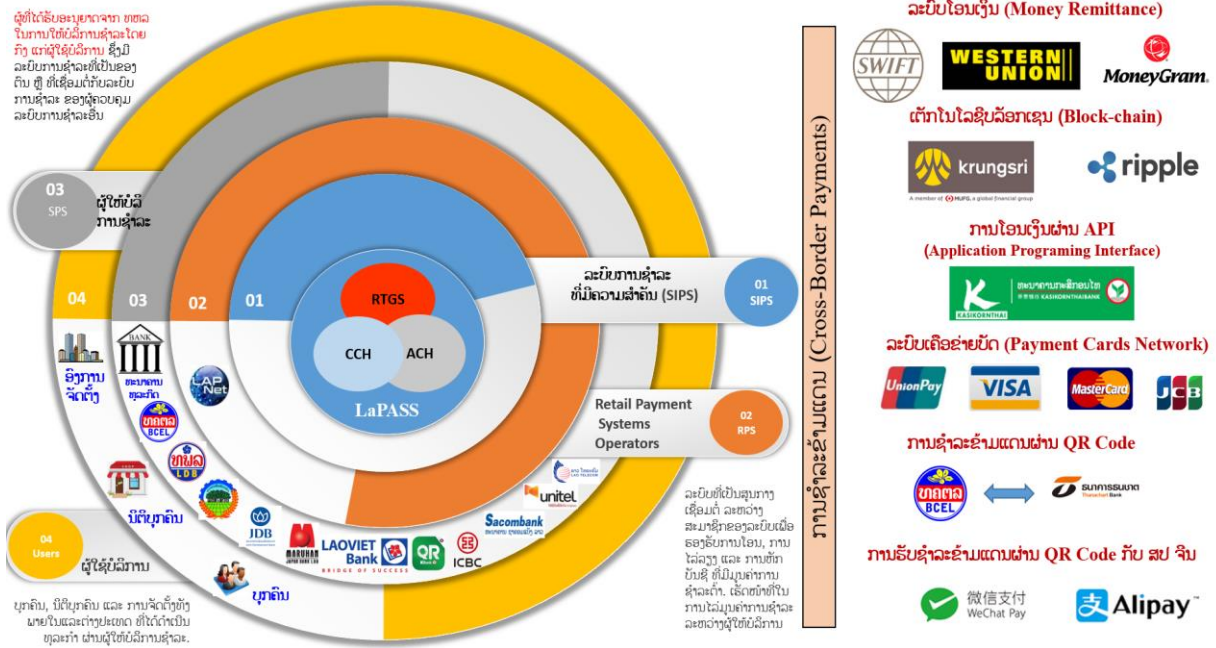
ຜູ້ທີ່ໄດ້ຮັບອະນຸຍາດຈາກ ທຫລ ໃນການໃຫ້ບໍລິການຊໍາລະໂດຍກົງ ແກ່ຜູ້ໃຊ້ບໍລິການ ຊຶ່ງມີລະບົບການຊໍາລະທີ່ເປັນຂອງຕົນ ຫຼື ທີ່ເຊື່ອມຕໍ່ກັບລະບົບການຊໍາລະ ຂອງຜູ້ຄວບຄຸມລະບົບການຊໍາລະອື່ນ

03
SPS
ຜູ້ໃຫ້ບໍລິການຊໍາລະ

04 03 02 01

RTGS
CCH
ACH
LaPASS

ລະບົບການຊໍາລະທີ່ມີຄວາມສໍາຄັນ (SIPS)
01
SIPS

Retail Payment Systems Operators
02
RPS

ອົງການຈັດຕັ້ງ
BANK
ທະນາຄານທຸລະກິດ
LAPNet
ທຄຕລ BCEL
ທພລ LDB
ນິຕິບຸກຄົນ
JDB
MARUHAN JAPAN BANK LAO
LAOVIET Bank BRIDGE OF SUCCESS
QR
ICBC
Sacombank
unitel
LAO TELECOM

04
Users
ຜູ້ໃຊ້ບໍລິການ
ບຸກຄົນ

ບຸກຄົນ, ນິຕິບຸກຄົນ ແລະ ການຈັດຕັ້ງທັງພາຍໃນແລະຕ່າງປະເທດ ທີ່ໄດ້ດໍາເນີນທຸລະກໍາ ຜ່ານຜູ້ໃຫ້ບໍລິການຊໍາລະ.

ລະບົບທີ່ເປັນສູນກາງເຊື່ອມຕໍ່ ລະຫວ່າງສະມາຊິກຂອງລະບົບເພື່ອຮອງຮັບການໂອນ, ການໄລ່ລຽງ ແລະ ການຫັກບັນຊີ ທີ່ມີມູນຄ່າການຊໍາລະຕໍ່າ. ເຊັ່ນດຽວກັບການໄລ່ມູນຄ່າການຊໍາລະລະຫວ່າງຜູ້ໃຫ້ບໍລິການ

ການຊໍາລະຂ້າມແດນ (Cross-Border Payments)

ລະບົບໂອນເງິນ (Money Remittance)
SWIFT
WESTERN UNION
MoneyGram.
ເຕັກໂນໂລຊີບລັອກເຊນ (Block-chain)
krungsri
A member of MUFG, a global financial group
ripple
ການໂອນເງິນຜ່ານ API
(Application Programing Interface)
K
ທະນາຄານກະສິກອນໄທ KASIKORNTHAIBANK
ລະບົບເຄືອຂ່າຍບັດ (Payment Cards Network)
UnionPay
VISA
MasterCard
JCB
ການຊໍາລະຂ້າມແດນຜ່ານ QR Code
ທຄຕລ BCEL
ธนาคารธนชาต Thanachart Bank
ການຮັບຊໍາລະຂ້າມແດນຜ່ານ QR Code ກັບ ສປ ຈີນ
微信支付 WeChat Pay
支 Alipay